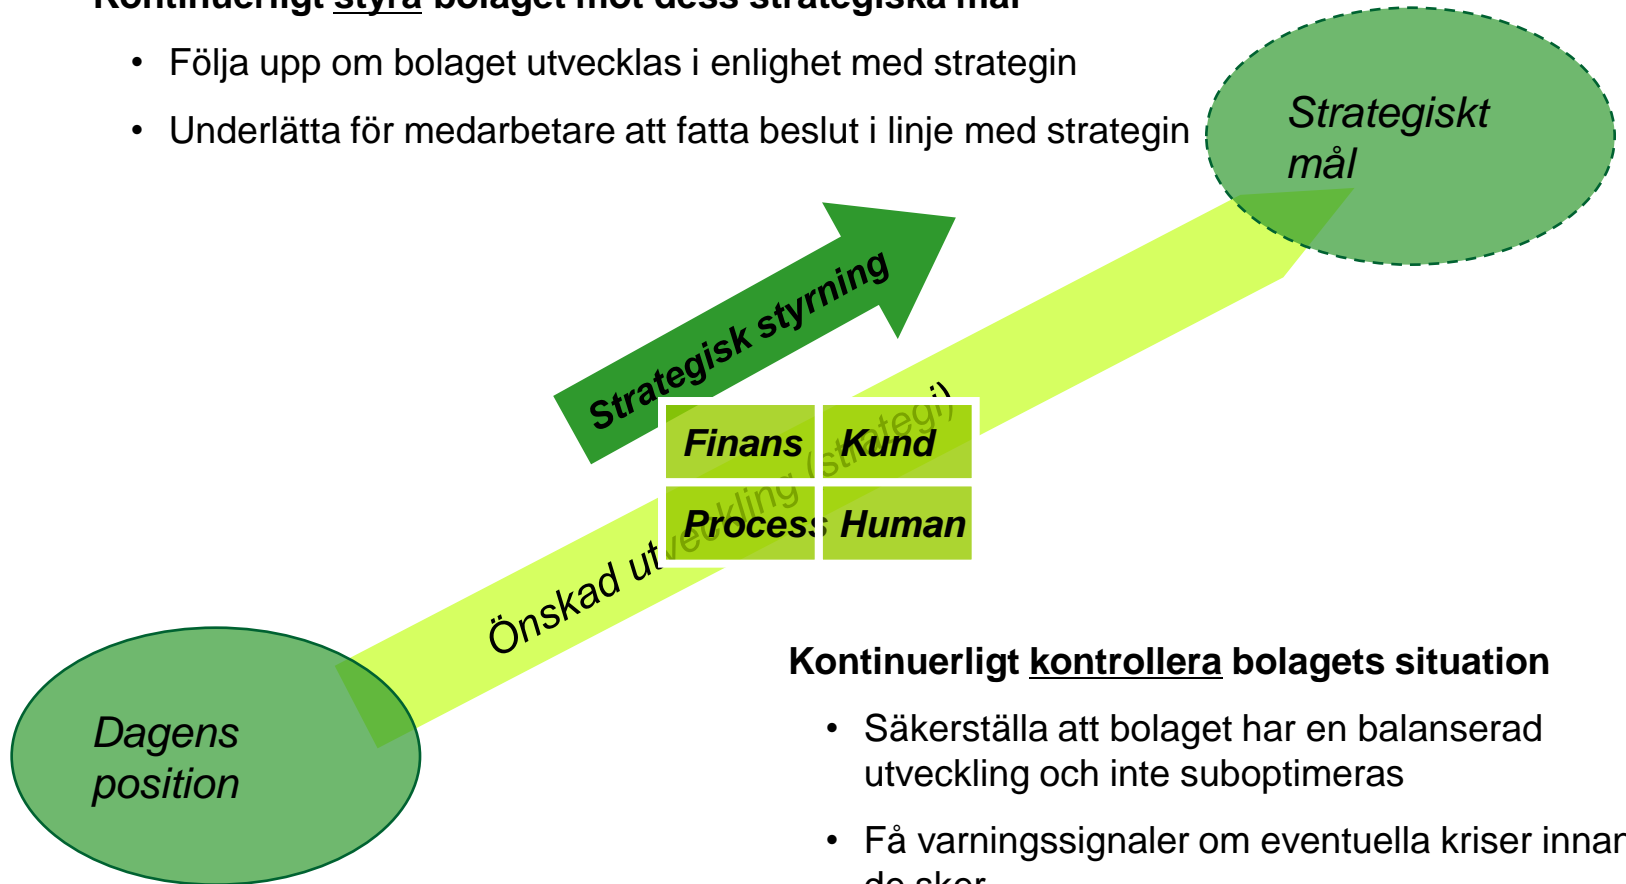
Kontinuerligt styra bolaget mot dess strategiska mål

- Följa upp om bolaget utvecklas i enlighet med strategin
- Underlätta för medarbetare att fatta beslut i linje med strategin

Strategiskt mål

Strategisk styrning

Finans | Kund
Process | Human

Önskad utveckling (strategi)

Dagens position

Kontinuerligt kontrollera bolagets situation

- Säkerställa att bolaget har en balanserad utveckling och inte suboptimeras
- Få varningssignaler om eventuella kriser innan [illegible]